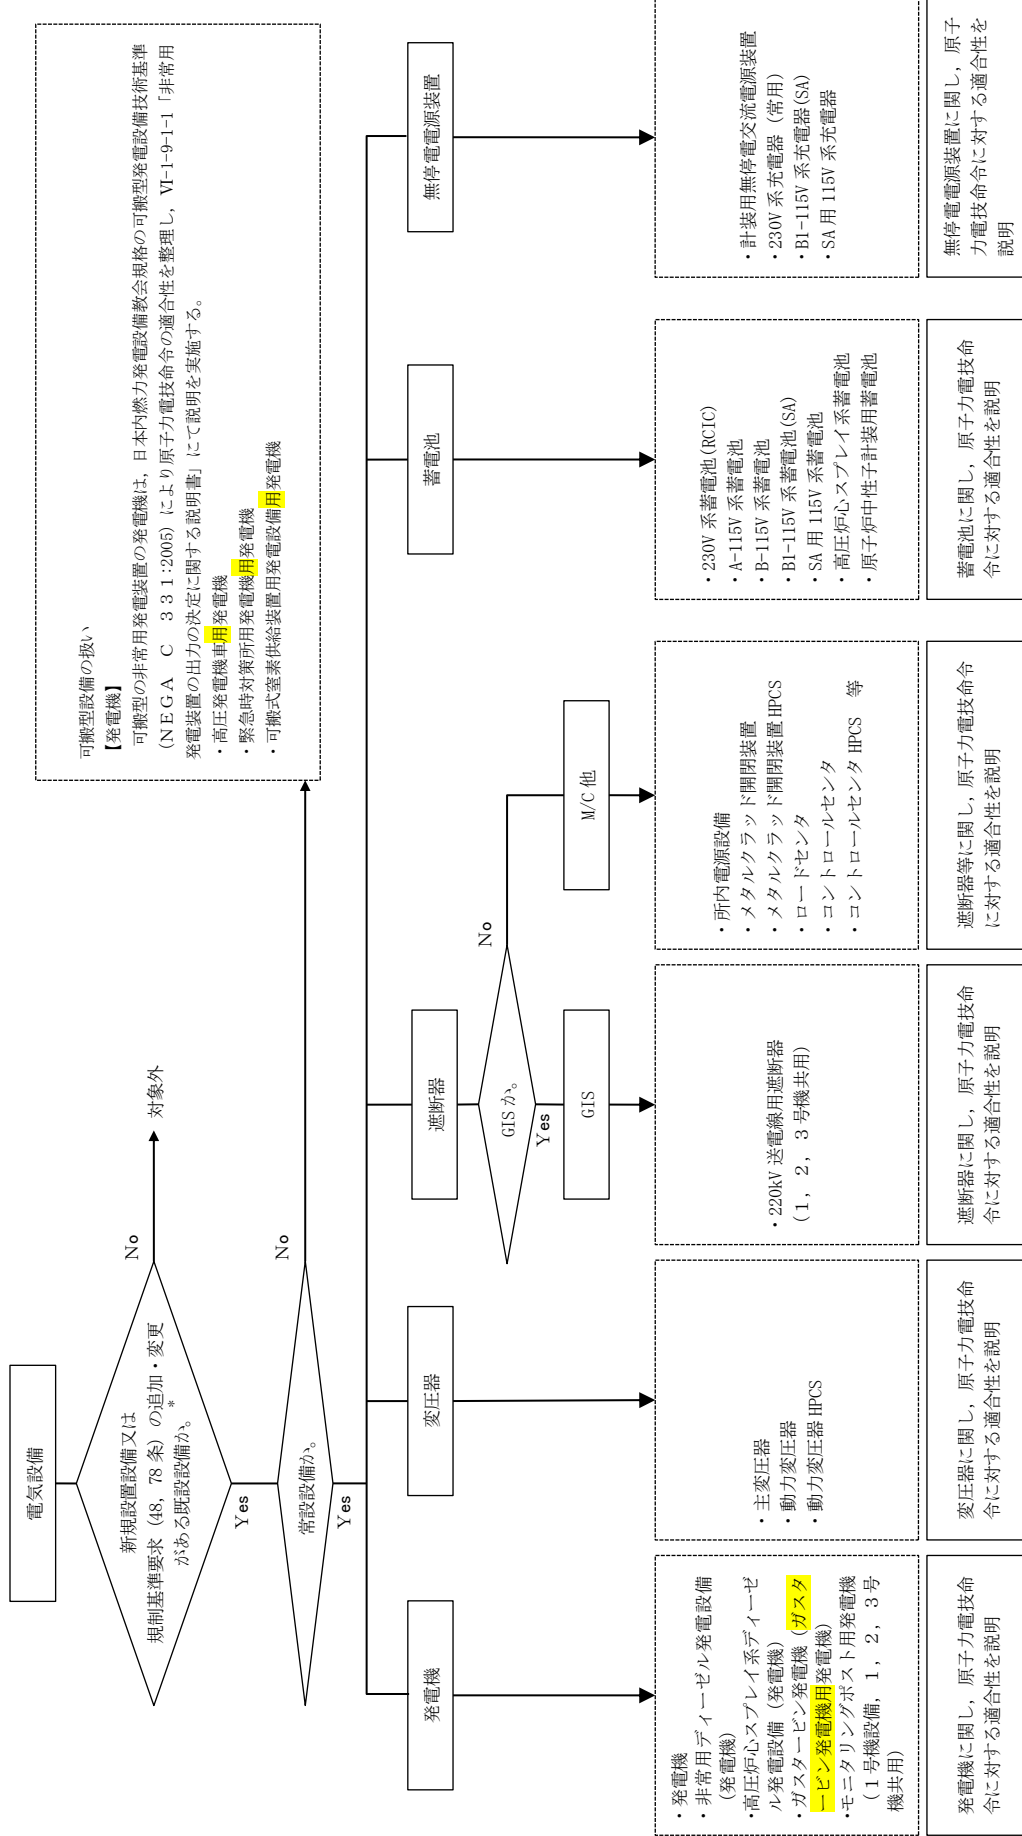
電気設備

新規設置設備又は規制基準要求（48，78条）の追加・変更がある既設設備か。*

No

対象外

Yes

常設設備か。

No

Yes

可搬型設備の扱い
【発電機】
可搬型の非常用発電装置の発電機は，日本内燃力発電設備協会規格の可搬型発電設備技術基準（ＮＥＧＡ　Ｃ　３３１:2005）により原子力電技省令の適合性を整理し，Ⅵ-1-9-1-1「非常用発電装置の出力の決定に関する説明書」にて説明を実施する。
・高圧発電機車用発電機
・緊急時対策所用発電機用発電機
・可搬式窒素供給装置用発電設備用発電機

発電機

・発電機
・非常用ディーゼル発電設備（発電機）
・高圧炉心スプレイ系ディーゼル発電設備（発電機）
・ガスタービン発電機（ガスタービン発電機用発電機）
・モニタリングポスト用発電機（１号機設備，１，２，３号機共用）

発電機に関し，原子力電技省令に対する適合性を説明

変圧器

・主変圧器
・動力変圧器
・動力変圧器 HPCS

変圧器に関し，原子力電技省令に対する適合性を説明

遮断器

GIS か。

Yes

GIS

・220kV 送電線用遮断器（１，２，３号機共用）

遮断器に関し，原子力電技省令に対する適合性を説明

No

M/C 他

・所内電源設備
・メタルクラッド開閉装置
・メタルクラッド開閉装置 HPCS
・ロードセンタ
・コントロールセンタ
・コントロールセンタ HPCS　等

遮断器等に関し，原子力電技省令に対する適合性を説明

蓄電池

・230V 系蓄電池(RCIC)
・A-115V 系蓄電池
・B-115V 系蓄電池
・B1-115V 系蓄電池(SA)
・SA 用 115V 系蓄電池
・高圧炉心スプレイ系蓄電池
・原子炉中性子計装用蓄電池

蓄電池に関し，原子力電技省令に対する適合性を説明

無停電電源装置

・計装用無停電交流電源装置
・230V 系充電器（常用）
・B1-115V 系充電器(SA)
・SA 用 115V 系充電器

無停電電源装置に関し，原子力電技省令に対する適合性を説明